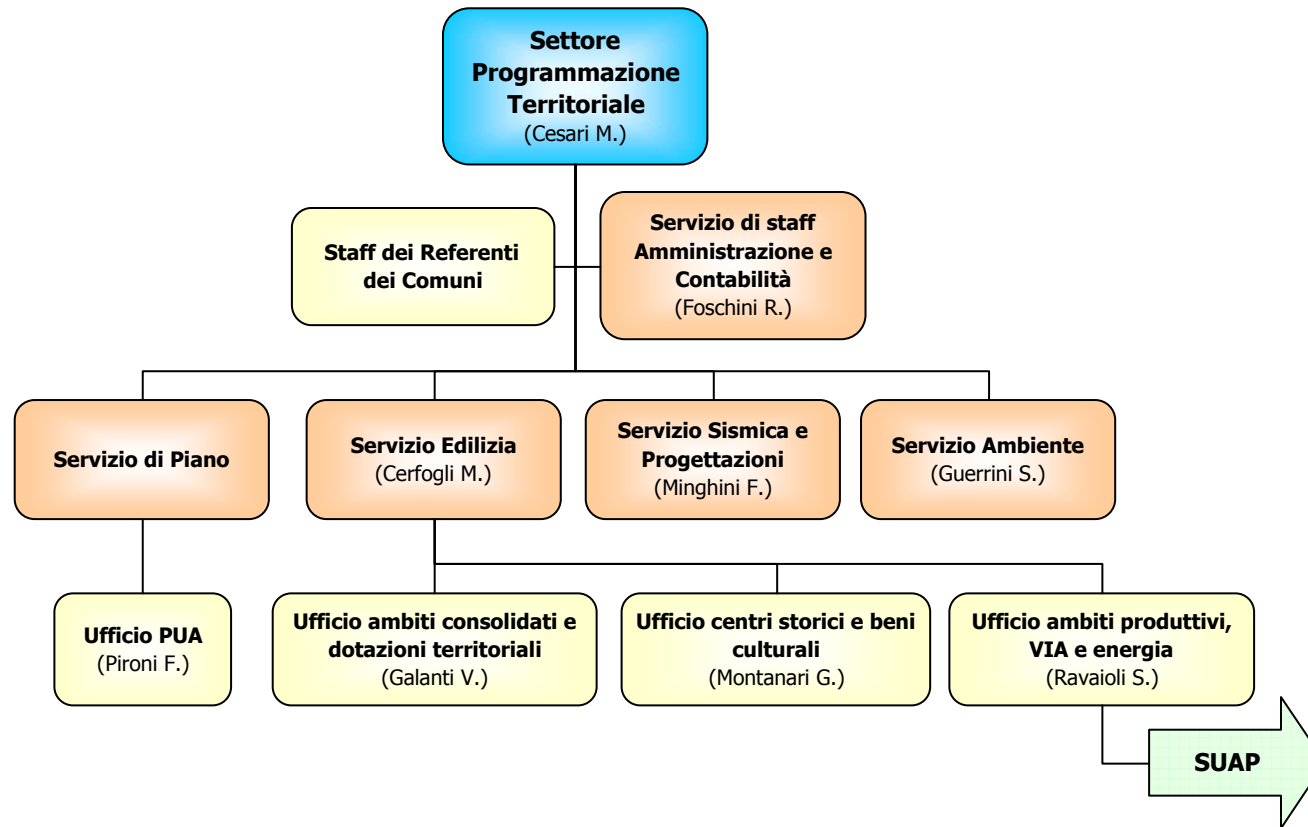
**Settore Programmazione Territoriale**
(Cesari M.)

**Staff dei Referenti dei Comuni**

**Servizio di staff Amministrazione e Contabilità**
(Foschini R.)

**Servizio di Piano**

**Servizio Edilizia**
(Cerfogli M.)

**Servizio Sismica e Progettazioni**
(Minghini F.)

**Servizio Ambiente**
(Guerrini S.)

**Ufficio PUA**
(Pironi F.)

**Ufficio ambiti consolidati e dotazioni territoriali**
(Galanti V.)

**Ufficio centri storici e beni culturali**
(Montanari G.)

**Ufficio ambiti produttivi, VIA e energia**
(Ravaioli S.)

**SUAP**